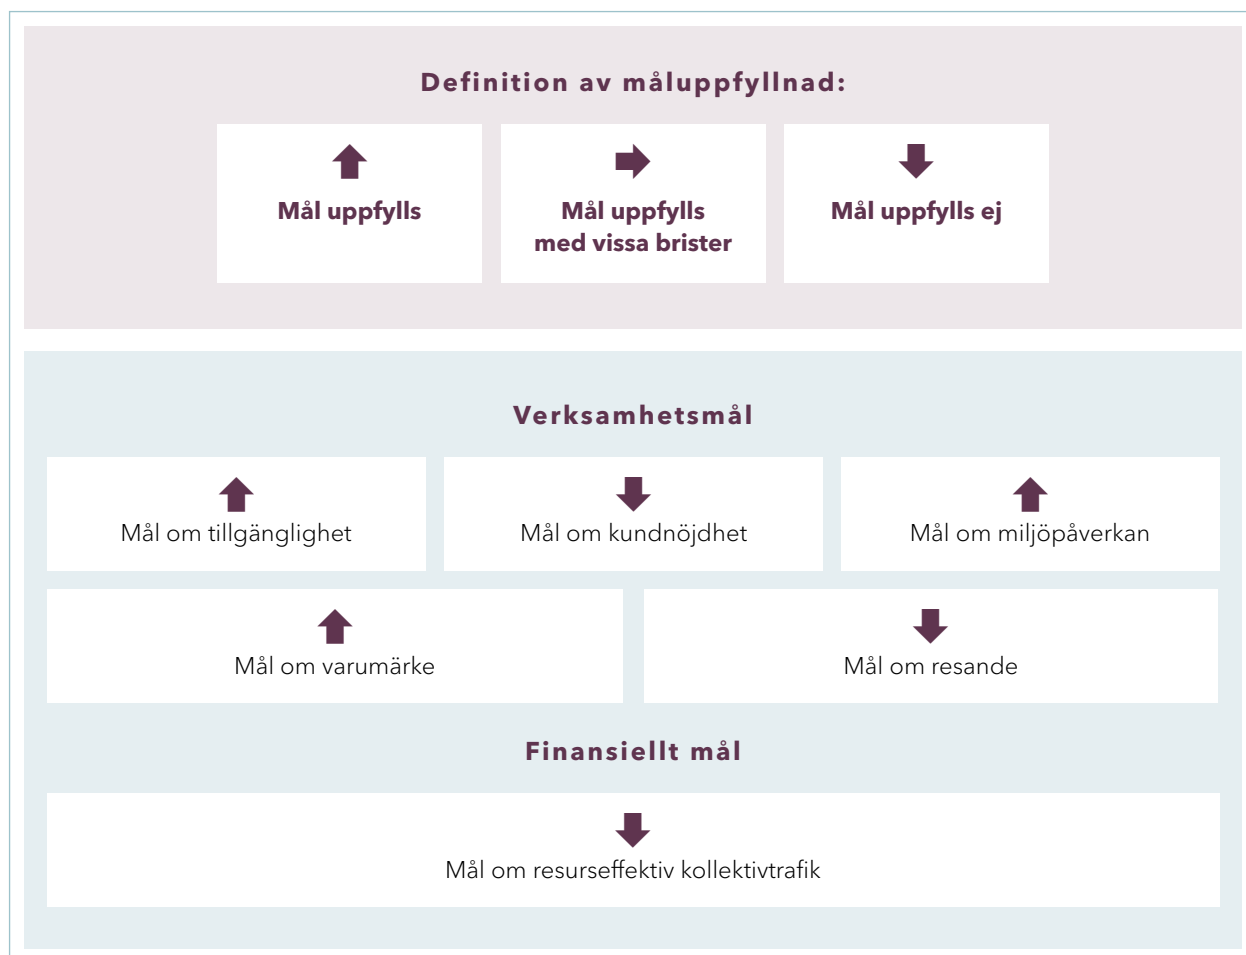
Definition av måluppfyllnad:

Mål uppfylls

Mål uppfylls med vissa brister

Mål uppfylls ej

Verksamhetsmål

Mål om tillgänglighet

Mål om kundnöjdhet

Mål om miljöpåverkan

Mål om varumärke

Mål om resande

Finansiellt mål

Mål om resurseffektiv kollektivtrafik